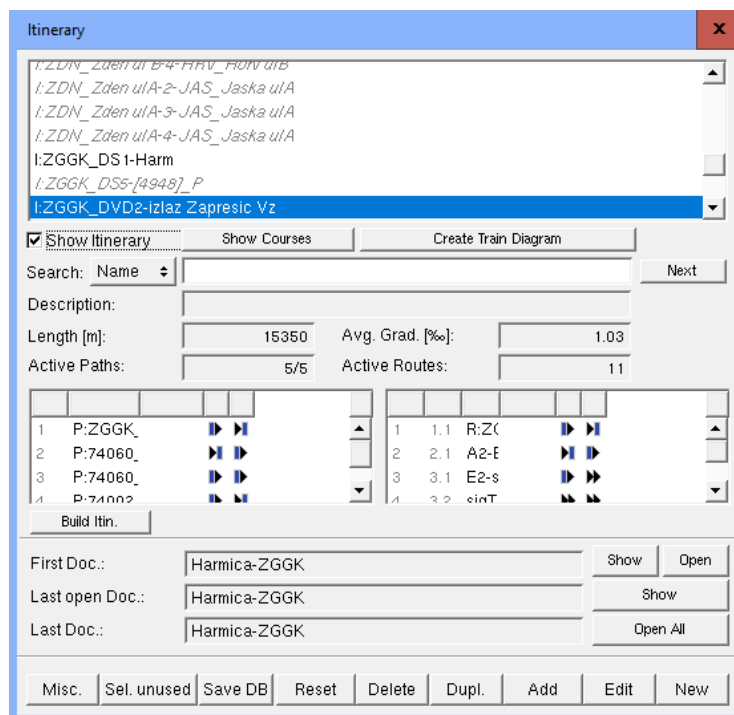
Itinerary

I:ZDN_Zden ulB-4-HRV_HoN ulB
I:ZDN_Zden ulA-2-JAS_Jaska ulA
I:ZDN_Zden ulA-3-JAS_Jaska ulA
I:ZDN_Zden ulA-4-JAS_Jaska ulA
I:ZGGK_DS1-Harm
I:ZGGK_DS5-[4948]_P
I:ZGGK_DVD2-izlaz Zapresic Vz

Show Itinerary | Show Courses | Create Train Diagram

Search: Name | Next

Description:

Length [m]: 15350 | Avg. Grad. [‰]: 1.03

Active Paths: 5/5 | Active Routes: 11

| | | | | |
|---|---|---|---|---|
| 1 | P:ZGGK_ | | | |
| 2 | P:74060_ | | | |
| 3 | P:74060_ | | | |
| 4 | P:74003 | | | |

| | | | | |
|---|---|---|---|---|
| 1 | 1.1 | R:Z( | | |
| 2 | 2.1 | A2-E | | |
| 3 | 3.1 | E2-s | | |
| 4 | 3.2 | sigT | | |

Build Itin.

First Doc.: Harmica-ZGGK | Show | Open

Last open Doc.: Harmica-ZGGK | Show

Last Doc.: Harmica-ZGGK | Open All

Misc. | Sel. unused | Save DB | Reset | Delete | Dupl. | Add | Edit | New